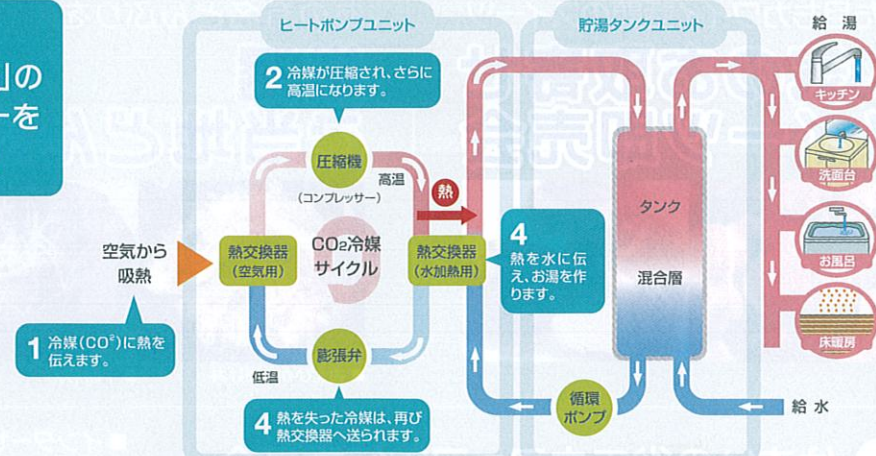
」の
ーを

ヒートポンプユニット

貯湯タンクユニット

給湯

2 冷媒が圧縮され、さらに高温になります。

圧縮機
（コンプレッサー）

高温

熱

空気から吸熱

熱交換器
（空気用）

$CO_2$冷媒
サイクル

熱交換器
（水加熱用）

4 熱を水に伝え、お湯を作ります。

タンク

混合層

キッチン

洗面台

お風呂

床暖房

1 冷媒（$CO_2$）に熱を伝えます。

膨張弁

低温

4 熱を失った冷媒は、再び熱交換器へ送られます。

循環ポンプ

給水